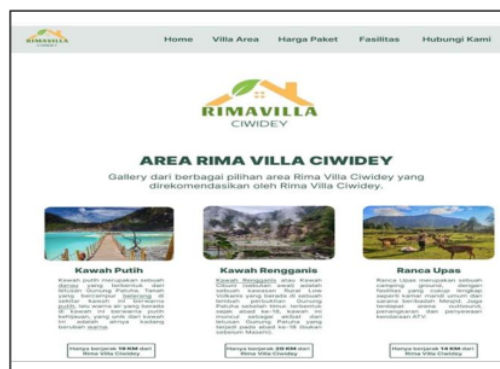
RIMAVILLA CIWIDEY

Home Villa Area Harga Paket Fasilitas Hubungi Kami

RIMAVILLA
CIWIDEY

AREA RIMA VILLA CIWIDEY

Gallery dari berbagai pilihan area Rima Villa Ciwidey yang direkomendasikan oleh Rima Villa Ciwidey.

Kawah Putih

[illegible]

Hanya berjarak 19 KM dari Rima Villa Ciwidey

Kawah Rengganis

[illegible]

Hanya berjarak 20 KM dari Rima Villa Ciwidey

Ranca Upas

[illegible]

Hanya berjarak 14 KM dari Rima Villa Ciwidey